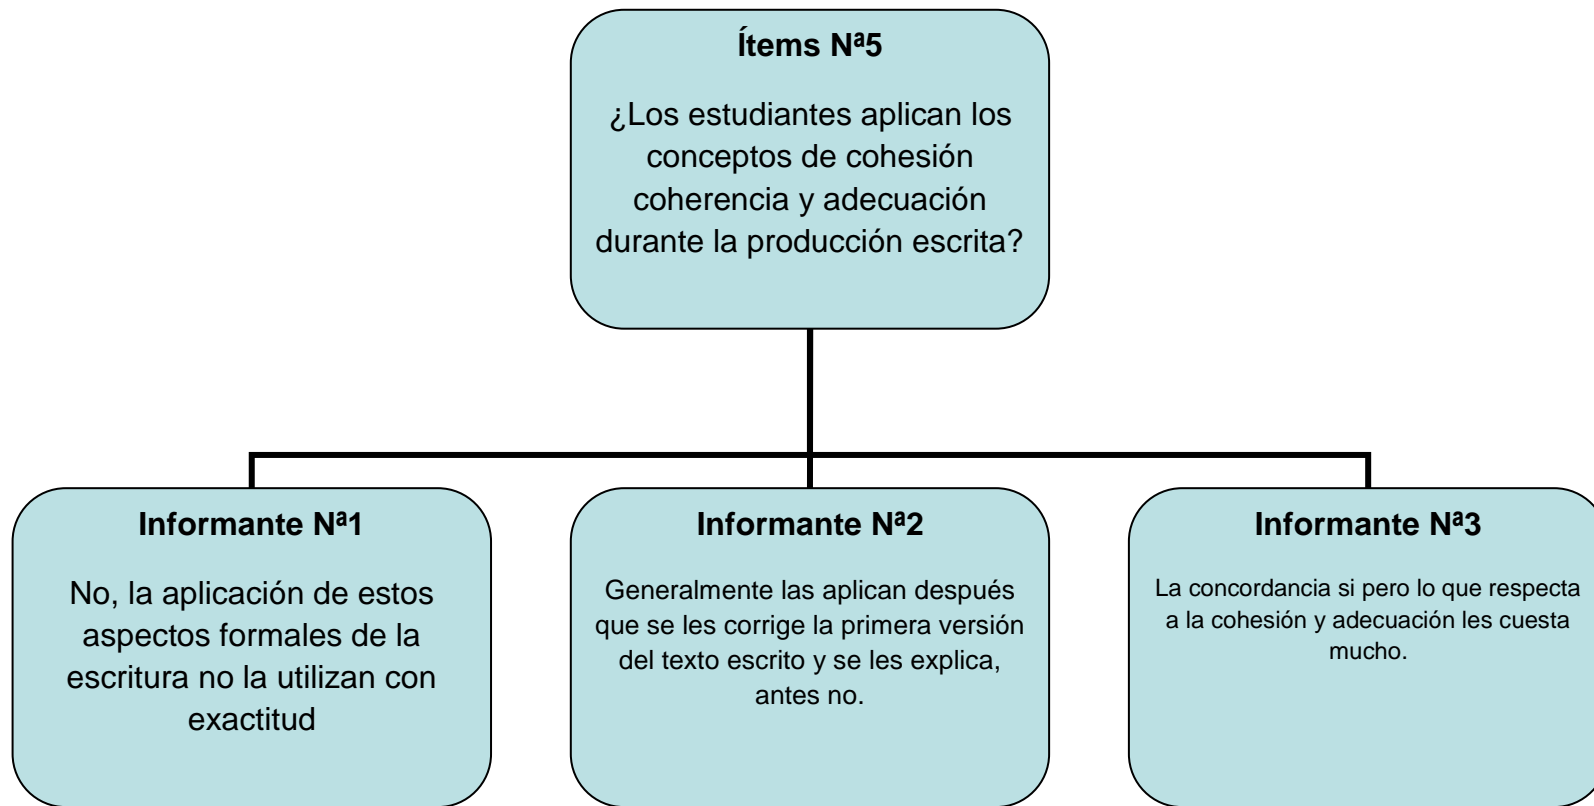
Ítems Nª5

¿Los estudiantes aplican los conceptos de cohesión coherencia y adecuación durante la producción escrita?

Informante Nª1

No, la aplicación de estos aspectos formales de la escritura no la utilizan con exactitud

Informante Nª2

Generalmente las aplican después que se les corrige la primera versión del texto escrito y se les explica, antes no.

Informante Nª3

La concordancia si pero lo que respecta a la cohesión y adecuación les cuesta mucho.